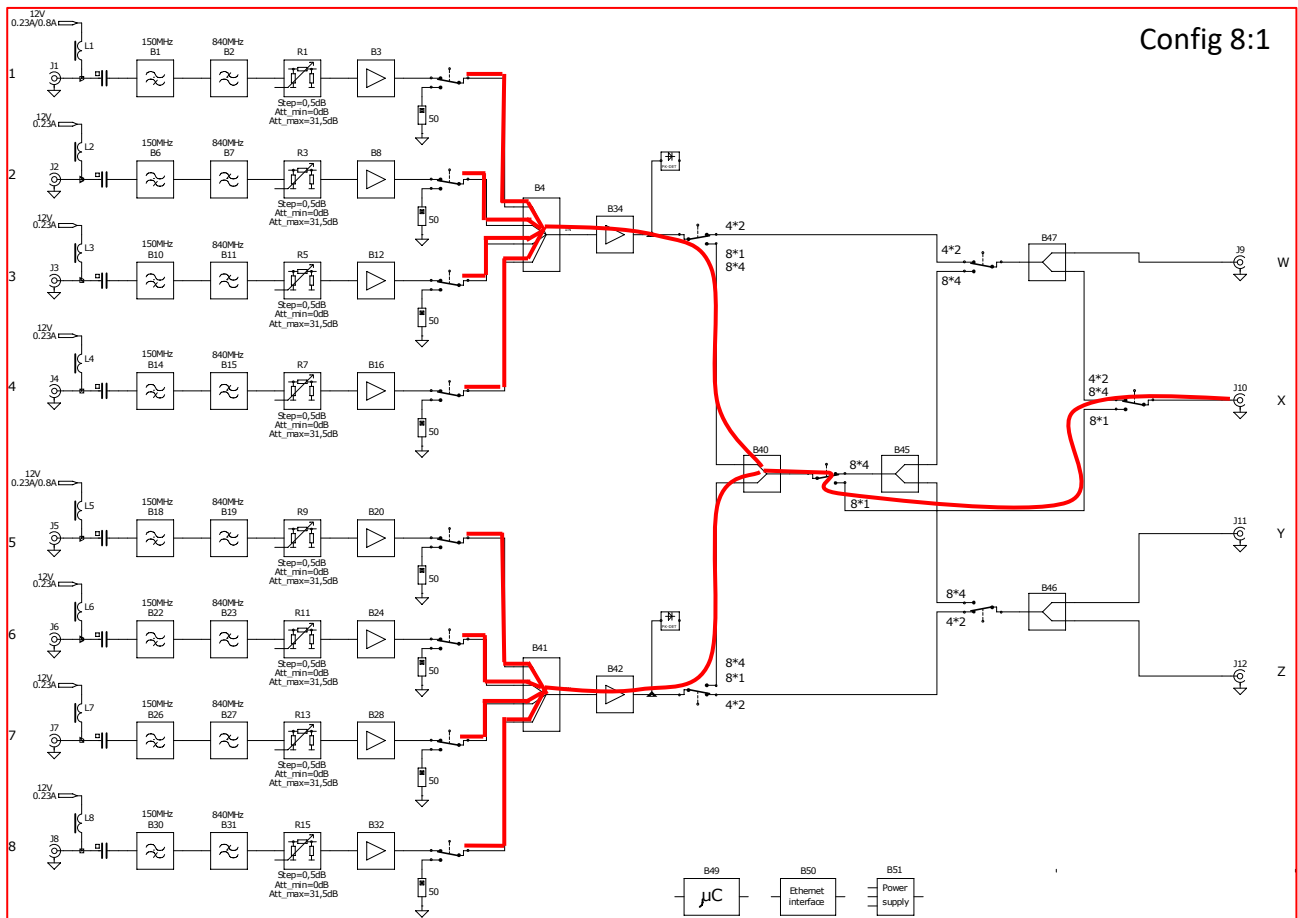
Config 8:1

12V 0.23A/0.8A
L1
1
J1
150MHz B1
840MHz B2
R1
Step=0,5dB Att_min=0dB Att_max=31,5dB
B3
50

12V 0.23A
L2
2
J2
150MHz B6
840MHz B7
R3
Step=0,5dB Att_min=0dB Att_max=31,5dB
B8
50

12V 0.23A
L3
3
J3
150MHz B10
840MHz B11
R5
Step=0,5dB Att_min=0dB Att_max=31,5dB
B12
50

12V 0.23A
L4
4
J4
150MHz B14
840MHz B15
R7
Step=0,5dB Att_min=0dB Att_max=31,5dB
B16
50

12V 0.23A/0.8A
L5
5
J5
150MHz B18
840MHz B19
R9
Step=0,5dB Att_min=0dB Att_max=31,5dB
B20
50

12V 0.23A
L6
6
J6
150MHz B22
840MHz B23
R11
Step=0,5dB Att_min=0dB Att_max=31,5dB
B24
50

12V 0.23A
L7
7
J7
150MHz B26
840MHz B27
R13
Step=0,5dB Att_min=0dB Att_max=31,5dB
B28
50

12V 0.23A
L8
8
J8
150MHz B30
840MHz B31
R15
Step=0,5dB Att_min=0dB Att_max=31,5dB
B32
50

B4
B34
4*2
8*1
8*4
B41
B42
8*4
8*1
4*2
B40
8*4
8*1
B45
B47
4*2
8*4
J9
W
4*2
8*4
8*1
J10
X
J11
Y
B46
8*4
4*2
J12
Z
B49
μC
B50
Ethernet interface
B51
Power supply